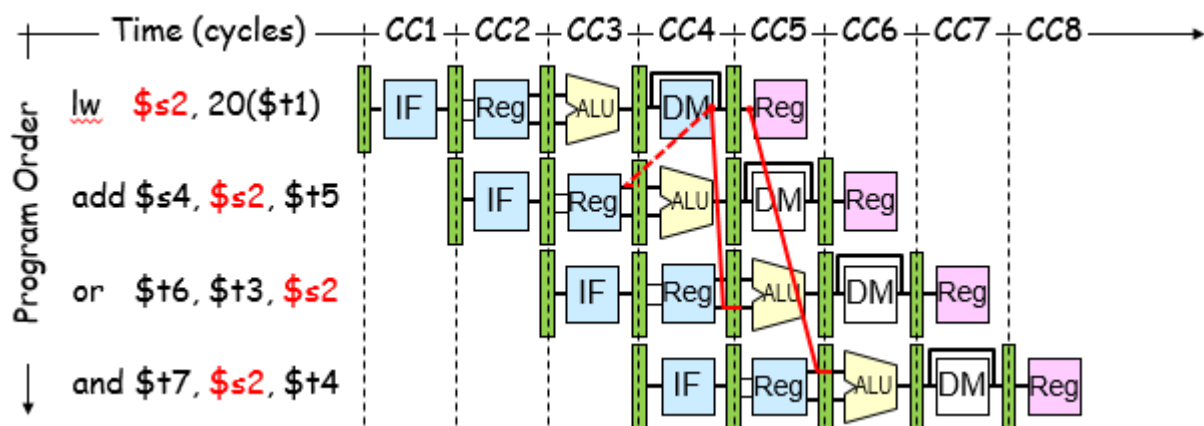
Time (cycles) CC1 CC2 CC3 CC4 CC5 CC6 CC7 CC8

Program Order

lw $s2, 20($t1) IF Reg ALU DM Reg

add $s4, $s2, $t5 IF Reg ALU DM Reg

or $t6, $t3, $s2 IF Reg ALU DM Reg

and $t7, $s2, $t4 IF Reg ALU DM Reg